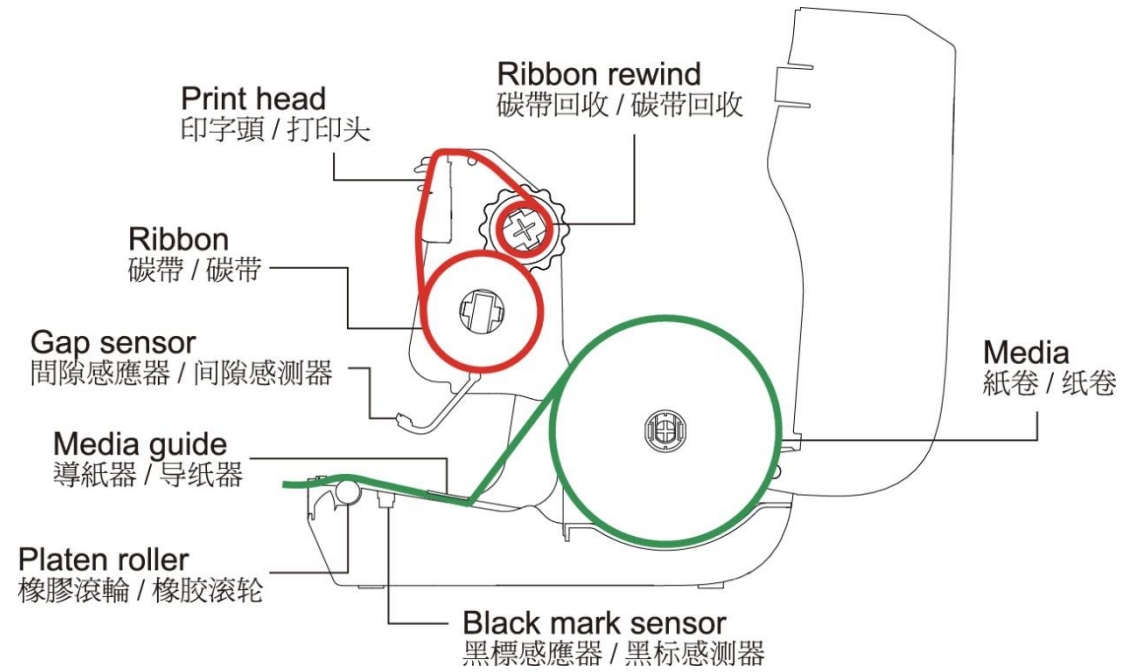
Ribbon rewind
碳帶回收 / 碳带回收

Print head
印字頭 / 打印头

Ribbon
碳帶 / 碳带

Gap sensor
間隙感應器 / 间隙感测器

Media
紙卷 / 纸卷

Media guide
導紙器 / 导纸器

Platen roller
橡膠滾輪 / 橡胶滚轮

Black mark sensor
黑標感應器 / 黑标感测器